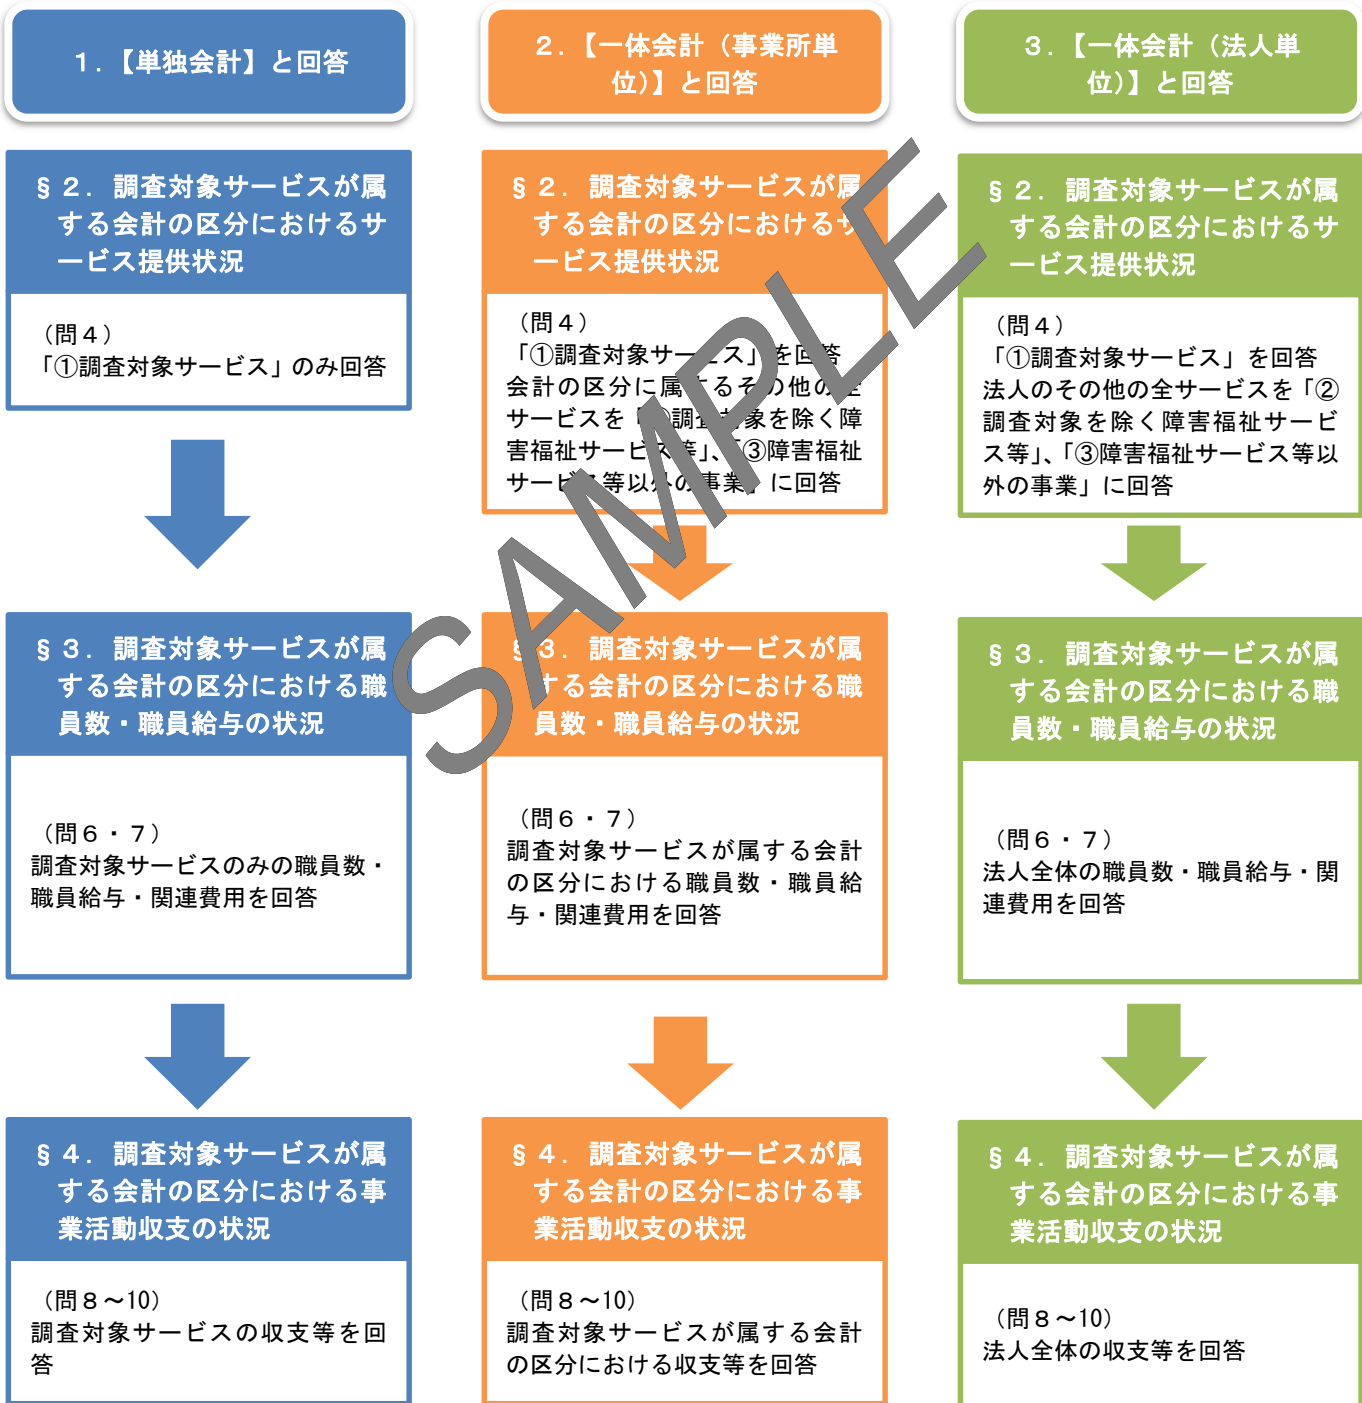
１．【単独会計】と回答

§２．調査対象サービスが属する会計の区分におけるサービス提供状況

（問４）
「①調査対象サービス」のみ回答

§３．調査対象サービスが属する会計の区分における職員数・職員給与の状況

（問６・７）
調査対象サービスのみの職員数・職員給与・関連費用を回答

§４．調査対象サービスが属する会計の区分における事業活動収支の状況

（問８～10）
調査対象サービスの収支等を回答

２．【一体会計（事業所単位）】と回答

§２．調査対象サービスが属する会計の区分におけるサービス提供状況

（問４）
「①調査対象サ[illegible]ス」を回答
会計の区分に属するその他の全サービスを「②調査対象を除く障害福祉サービス等」、「③障害福祉サービス等以外の事業」に回答

§３．調査対象サービスが属する会計の区分における職員数・職員給与の状況

（問６・７）
調査対象サービスが属する会計の区分における職員数・職員給与・関連費用を回答

§４．調査対象サービスが属する会計の区分における事業活動収支の状況

（問８～10）
調査対象サービスが属する会計の区分における収支等を回答

３．【一体会計（法人単位）】と回答

§２．調査対象サービスが属する会計の区分におけるサービス提供状況

（問４）
「①調査対象サービス」を回答
法人のその他の全サービスを「②調査対象を除く障害福祉サービス等」、「③障害福祉サービス等以外の事業」に回答

§３．調査対象サービスが属する会計の区分における職員数・職員給与の状況

（問６・７）
法人全体の職員数・職員給与・関連費用を回答

§４．調査対象サービスが属する会計の区分における事業活動収支の状況

（問８～10）
法人全体の収支等を回答

SAMPLE